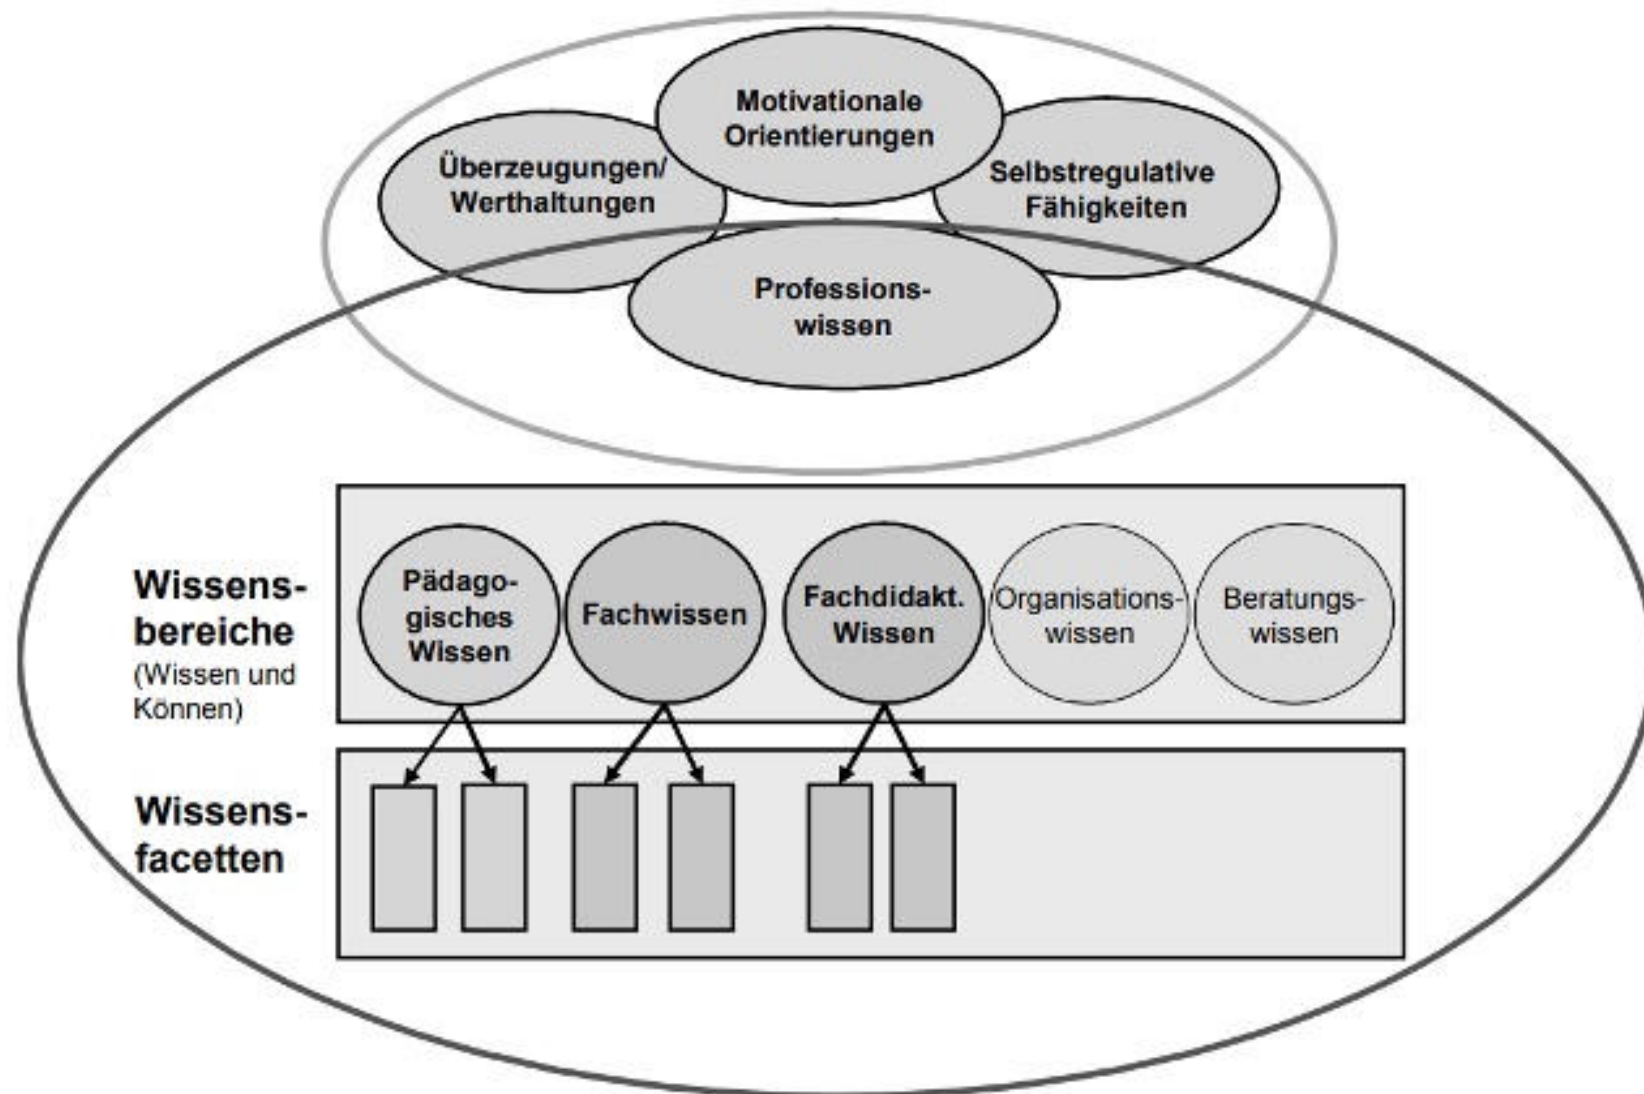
Motivationale Orientierungen

Überzeugungen/ Werthaltungen

Selbstregulative Fähigkeiten

Professionswissen

Wissensbereiche
(Wissen und Können)

Pädagogisches Wissen

Fachwissen

Fachdidakt. Wissen

Organisationswissen

Beratungswissen

Wissensfacetten